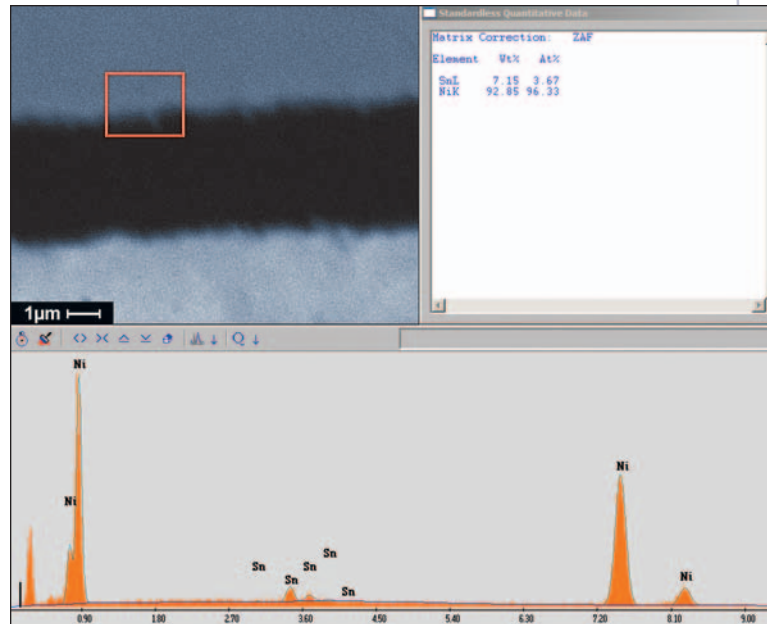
1μm

Standardless Quantitative Data

Matrix Correction: ZAF

| Element | Wt% | At% |
|---|---|---|
| SnL | 7.15 | 3.67 |
| NiK | 92.85 | 96.33 |

Ni
Ni
Sn
Sn
Sn
Sn
Sn
Ni
Ni

0.90 1.80 2.70 3.60 4.50 5.40 6.30 7.20 8.10 9.00